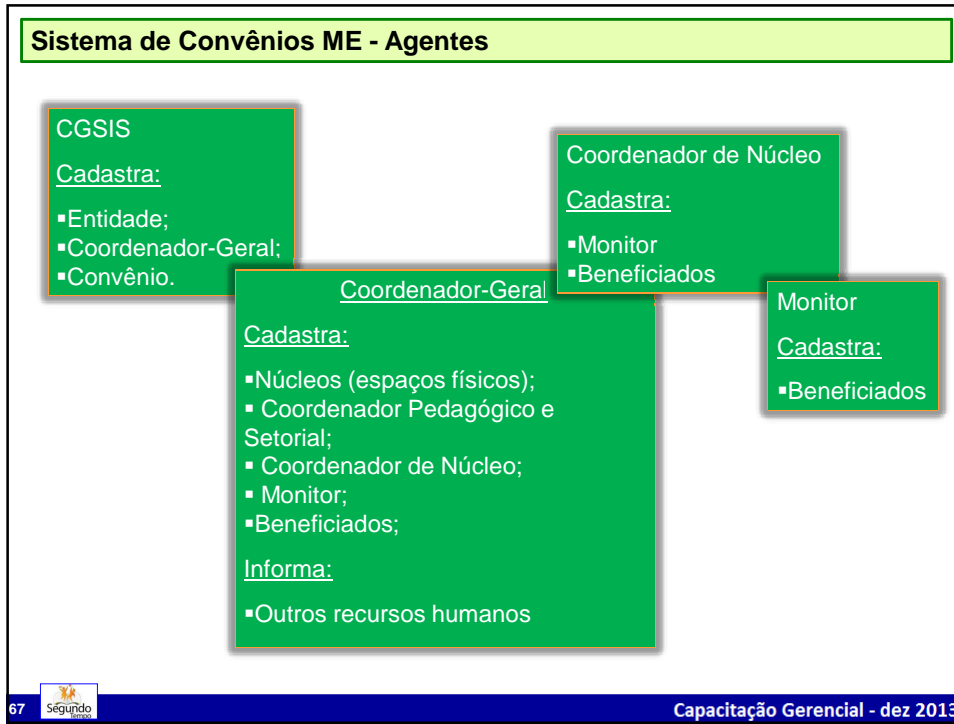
Sistema de Convênios ME - Agentes

CGSIS

Cadastra:

▪Entidade;
▪Coordenador-Geral;
▪Convênio.

Coordenador de Núcleo

Cadastra:

▪Monitor
▪Beneficiados

Coordenador-Geral

Cadastra:

▪Núcleos (espaços físicos);
▪ Coordenador Pedagógico e Setorial;
▪ Coordenador de Núcleo;
▪ Monitor;
▪Beneficiados;

Informa:

▪Outros recursos humanos

Monitor

Cadastra:

▪Beneficiados

67 Segundo Tempo

Capacitação Gerencial - dez 2013